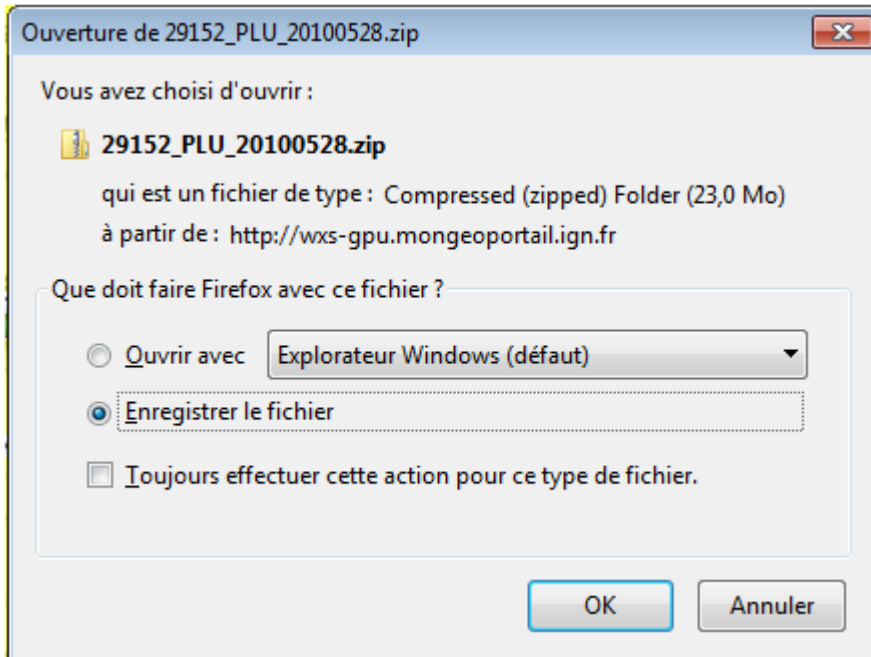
Ouverture de 29152_PLU_20100528.zip

Vous avez choisi d'ouvrir :

29152_PLU_20100528.zip

qui est un fichier de type : Compressed (zipped) Folder (23,0 Mo)

à partir de : http://wxs-gpu.mongeoportail.ign.fr

Que doit faire Firefox avec ce fichier ?

Ouvrir avec Explorateur Windows (défaut)

Enregistrer le fichier

Toujours effectuer cette action pour ce type de fichier.

OK Annuler